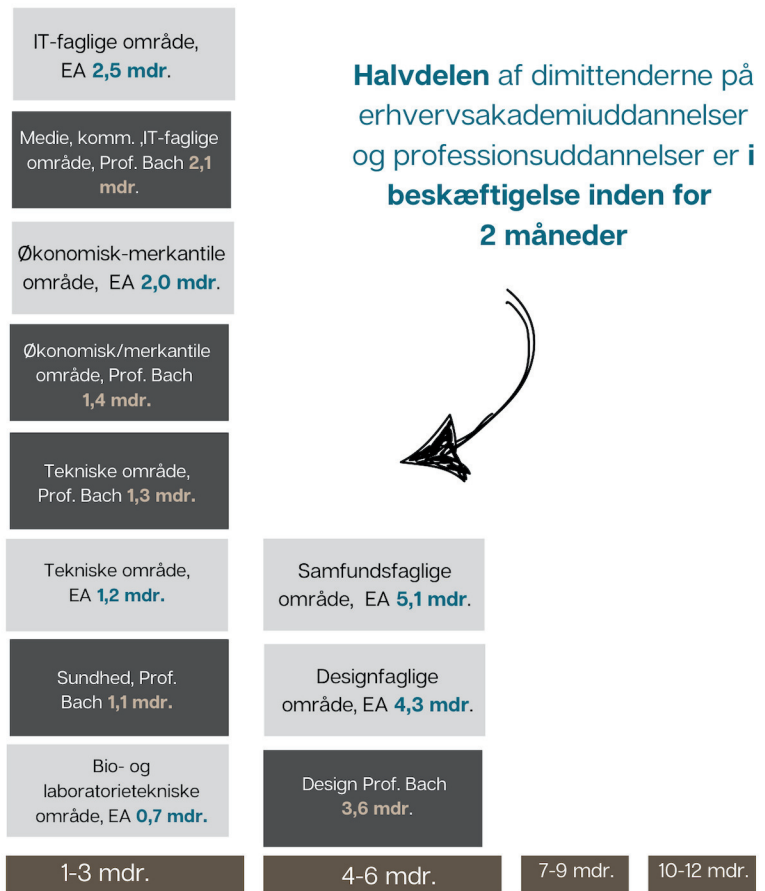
IT-faglige område, EA 2,5 mdr.

Medie, komm. ,IT-faglige område, Prof. Bach 2,1 mdr.

Økonomisk-merkantile område, EA 2,0 mdr.

Økonomisk/merkantile område, Prof. Bach 1,4 mdr.

Tekniske område, Prof. Bach 1,3 mdr.

Tekniske område, EA 1,2 mdr.

Sundhed, Prof. Bach 1,1 mdr.

Bio- og laboratorietekniske område, EA 0,7 mdr.

Halvdelen af dimittenderne på erhvervsakademiuddannelser og professionsuddannelser er i beskæftigelse inden for 2 måneder

Samfundsfaglige område, EA 5,1 mdr.

Designfaglige område, EA 4,3 mdr.

Design Prof. Bach 3,6 mdr.

1-3 mdr.

4-6 mdr.

7-9 mdr.

10-12 mdr.